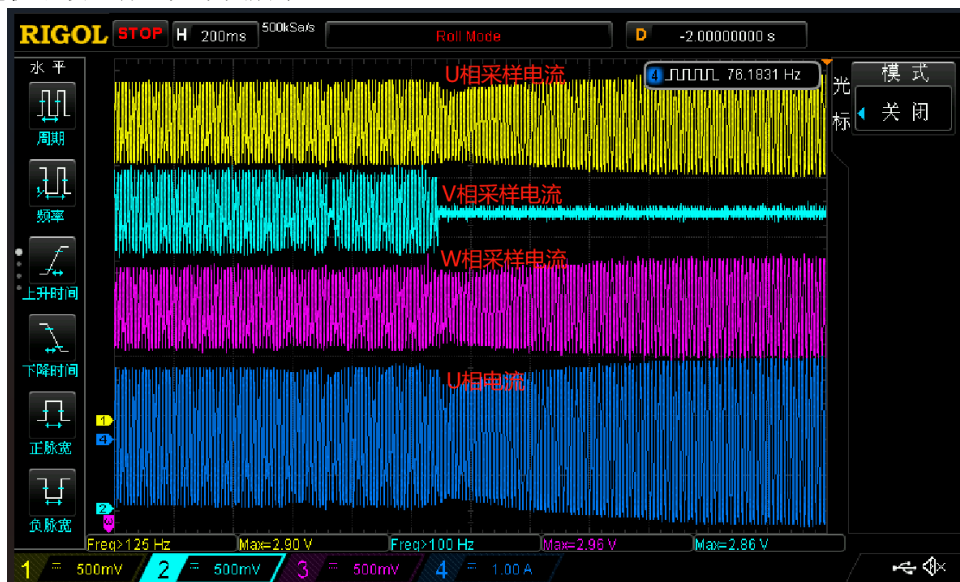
RIGOL STOP H 200ms 500kSa/s Roll Mode D -2.00000000 s

水平
周期
频率
上升时间
下降时间
正脉宽
负脉宽

4 76.1831 Hz

光标
模式
关闭

U相采样电流
V相采样电流
W相采样电流
U相电流

1
4
2
3

Freq>125 Hz
Max=2.90 V
Freq>100 Hz
Max=2.96 V
Max=2.86 V

1 500mV
2 500mV
3 500mV
4 1.00 A